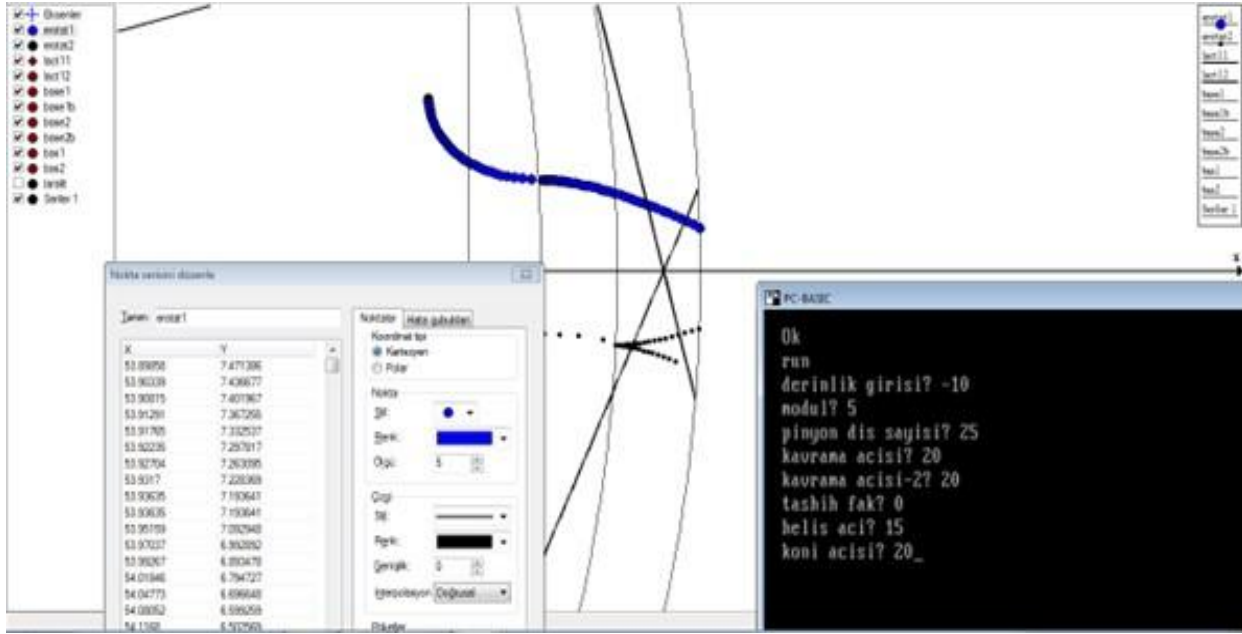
Eksenler
evolat1
evolat2
tact11
tact12
bsee1
bsee1b
bsee2
bsee2b
bse1
bse2
tarsilt
Seriler 1

evolat1
evolat2
tact11
tact12
bsee1
bsee1b
bsee2
bsee2b
bse1
bse2
Seriler 1

x

Nokta serisini düzenle

Tanım: evolat1

| X | Y |
|---|---|
| 53.89858 | 7.471386 |
| 53.90339 | 7.436677 |
| 53.90815 | 7.401967 |
| 53.91291 | 7.367255 |
| 53.91765 | 7.332537 |
| 53.92235 | 7.297817 |
| 53.92704 | 7.263095 |
| 53.9317 | 7.228369 |
| 53.93635 | 7.193641 |
| 53.93635 | 7.193641 |
| 53.95159 | 7.092948 |
| 53.97037 | 6.992892 |
| 53.99267 | 6.893479 |
| 54.01846 | 6.794727 |
| 54.04773 | 6.696648 |
| 54.08052 | 6.599259 |
| 54.1168 | 6.502563 |

Noktalar
Hata çubukları
Koordinat tipi
Kartezyen
Polar
Nokta
Stil:
Renk:
Ölçü: 5
Çizgi
Stil:
Renk:
Genişlik: 0
Interpolasyon: Doğrusal
Etiketler

PC-BASIC

Ok
run
derinlik girisi? -10
modul? 5
pinyon dis sayisi? 25
kavrama acisi? 20
kavrama acisi-2? 20
tashih fak? 0
helis aci? 15
koni acisi? 20_